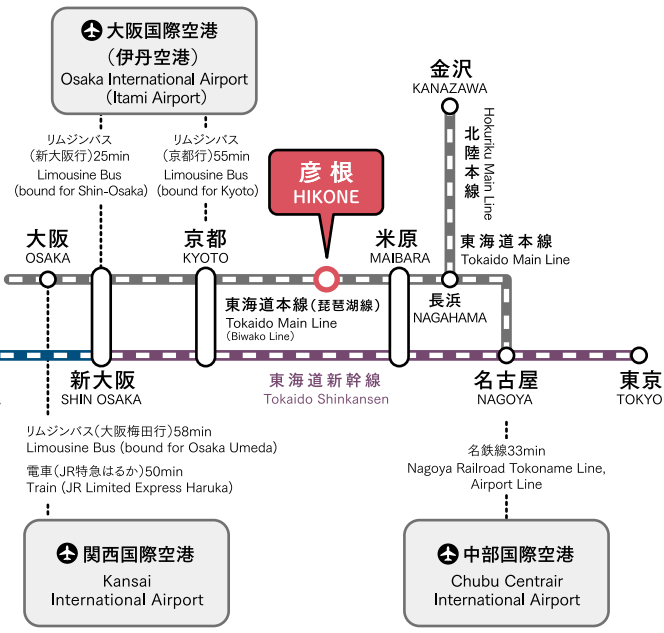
大阪国際空港
（伊丹空港）
Osaka International Airport
(Itami Airport)

リムジンバス
（新大阪行）25min
Limousine Bus
(bound for Shin-Osaka)

リムジンバス
（京都行）55min
Limousine Bus
(bound for Kyoto)

彦根
HIKONE

金沢
KANAZAWA

北陸本線
Hokuriku Main Line

大阪
OSAKA

京都
KYOTO

米原
MAIBARA

東海道本線
Tokaido Main Line

東海道本線（琵琶湖線）
Tokaido Main Line
(Biwako Line)

長浜
NAGAHAMA

新大阪
SHIN OSAKA

東海道新幹線
Tokaido Shinkansen

名古屋
NAGOYA

東京
TOKYO

リムジンバス（大阪梅田行）58min
Limousine Bus (bound for Osaka Umeda)
電車（JR特急はるか）50min
Train (JR Limited Express Haruka)

名鉄線33min
Nagoya Railroad Tokoname Line,
Airport Line

関西国際空港
Kansai
International Airport

中部国際空港
Chubu Centrair
International Airport